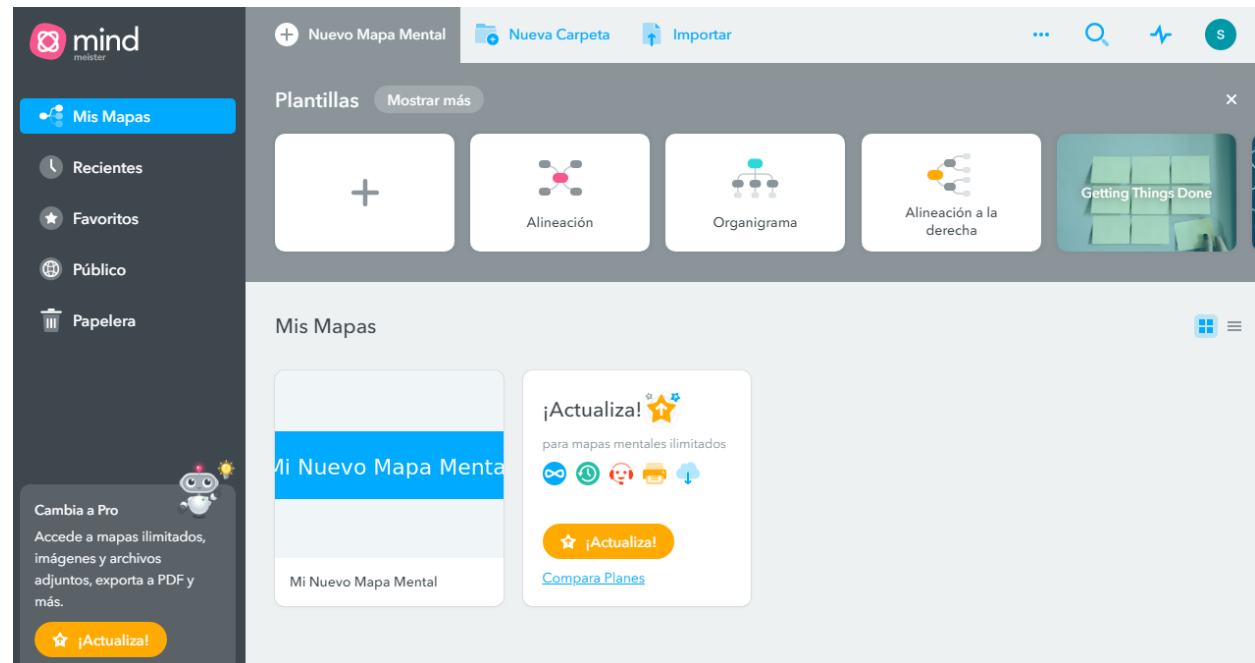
mind meister

Mis Mapas

Recientes

Favoritos

Público

Papelera

Cambia a Pro

Accede a mapas ilimitados, imágenes y archivos adjuntos, exporta a PDF y más.

¡Actualiza!

Nuevo Mapa Mental

Nueva Carpeta

Importar

...

S

Plantillas

Mostrar más

×

+

Alineación

Organigrama

Alineación a la derecha

Getting Things Done

Mis Mapas

Mi Nuevo Mapa Menta

Mi Nuevo Mapa Mental

¡Actualiza!

para mapas mentales ilimitados

¡Actualiza!

Compara Planes